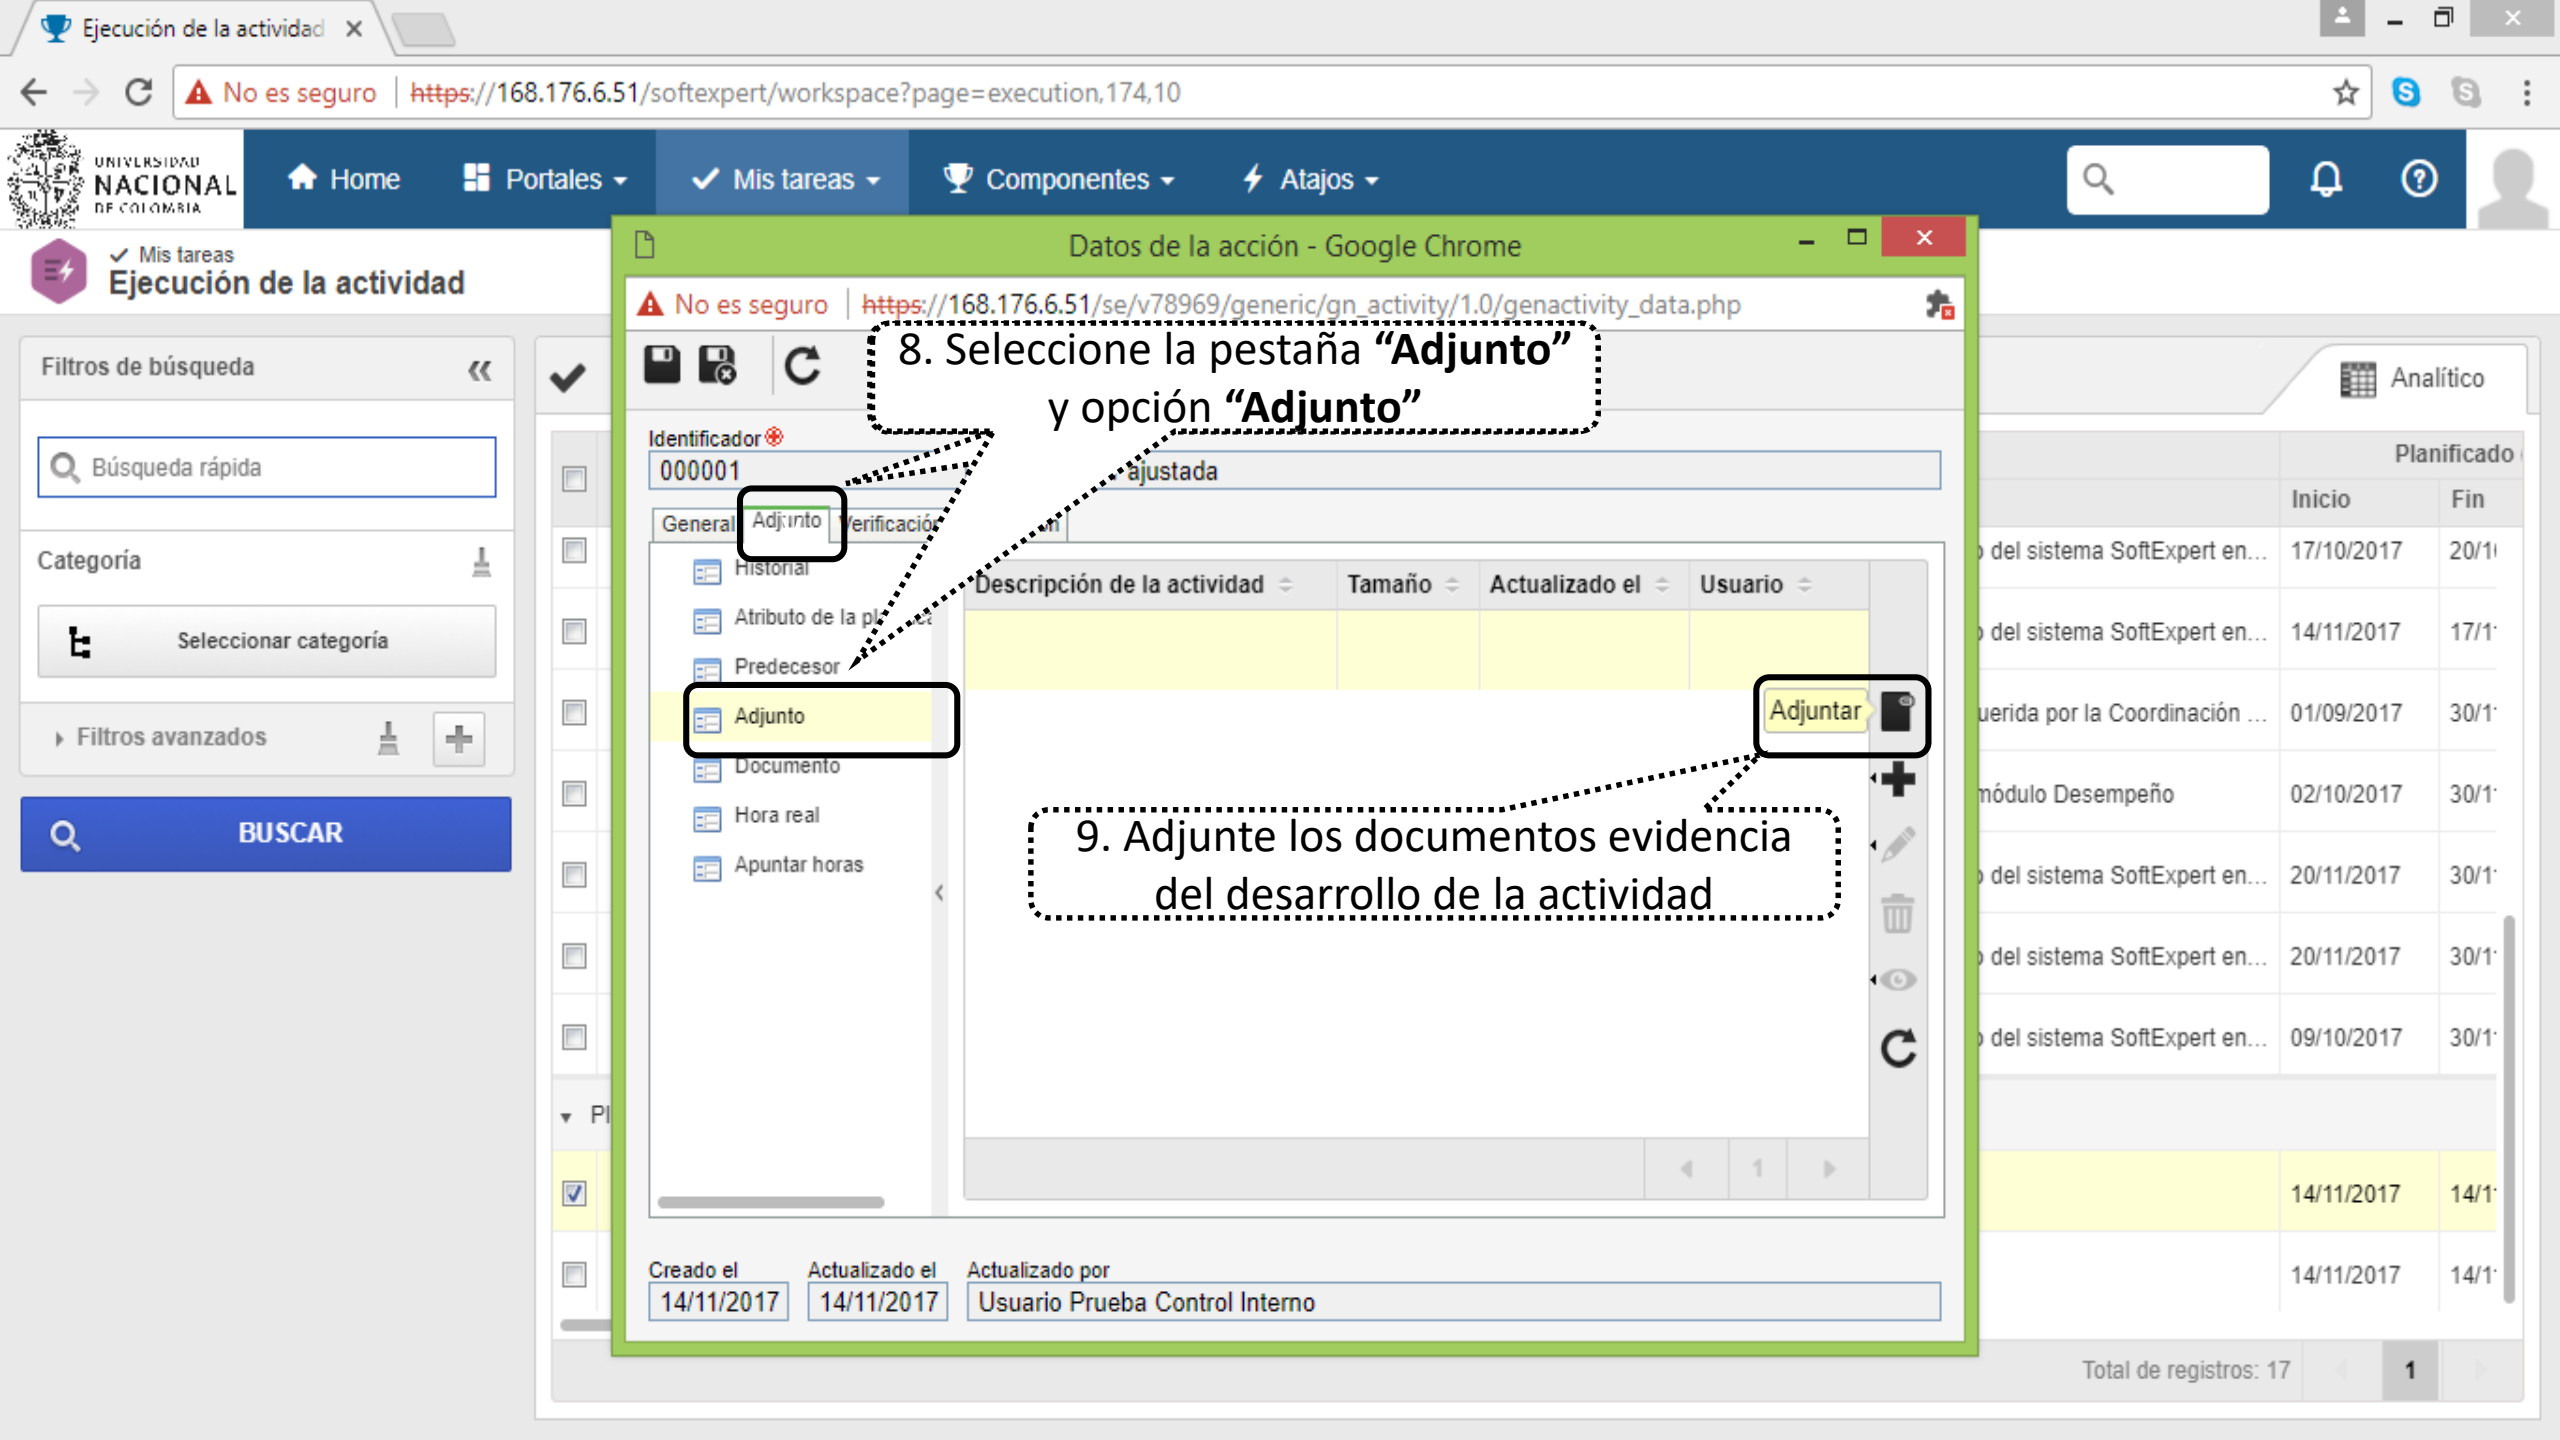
Ejecución de la actividad ×

No es seguro | https://168.176.6.51/softexpert/workspace?page=execution,174,10

UNIVERSIDAD NACIONAL DE COLOMBIA

Home | Portales | Mis tareas | Componentes | Atajos

Mis tareas
Ejecución de la actividad

Filtros de búsqueda

Búsqueda rápida

Categoría

Seleccionar categoría

Filtros avanzados

BUSCAR

Datos de la acción - Google Chrome

No es seguro | https://168.176.6.51/se/v78969/generic/gn_activity/1.0/genactivity_data.php

8. Seleccione la pestaña **“Adjunto”** y opción **“Adjunto”**

Identificador
000001

ajustada

General | Adjunto | Verificación

Historial
Atributo de la pl
Predecesor
Adjunto
Documento
Hora real
Apuntar horas

| Descripción de la actividad | Tamaño | Actualizado el | Usuario |
|---|---|---|---|
| | | | |

Adjuntar

9. Adjunte los documentos evidencia del desarrollo de la actividad

1

Creado el
14/11/2017
Actualizado el
14/11/2017
Actualizado por
Usuario Prueba Control Interno

Analítico

Planificado
Inicio | Fin

del sistema SoftExpert en... 17/10/2017 20/1
del sistema SoftExpert en... 14/11/2017 17/1
uerida por la Coordinación ... 01/09/2017 30/1
módulo Desempeño 02/10/2017 30/1
del sistema SoftExpert en... 20/11/2017 30/1
del sistema SoftExpert en... 20/11/2017 30/1
del sistema SoftExpert en... 09/10/2017 30/1

Pl

14/11/2017 14/1
14/11/2017 14/1

Total de registros: 17
1